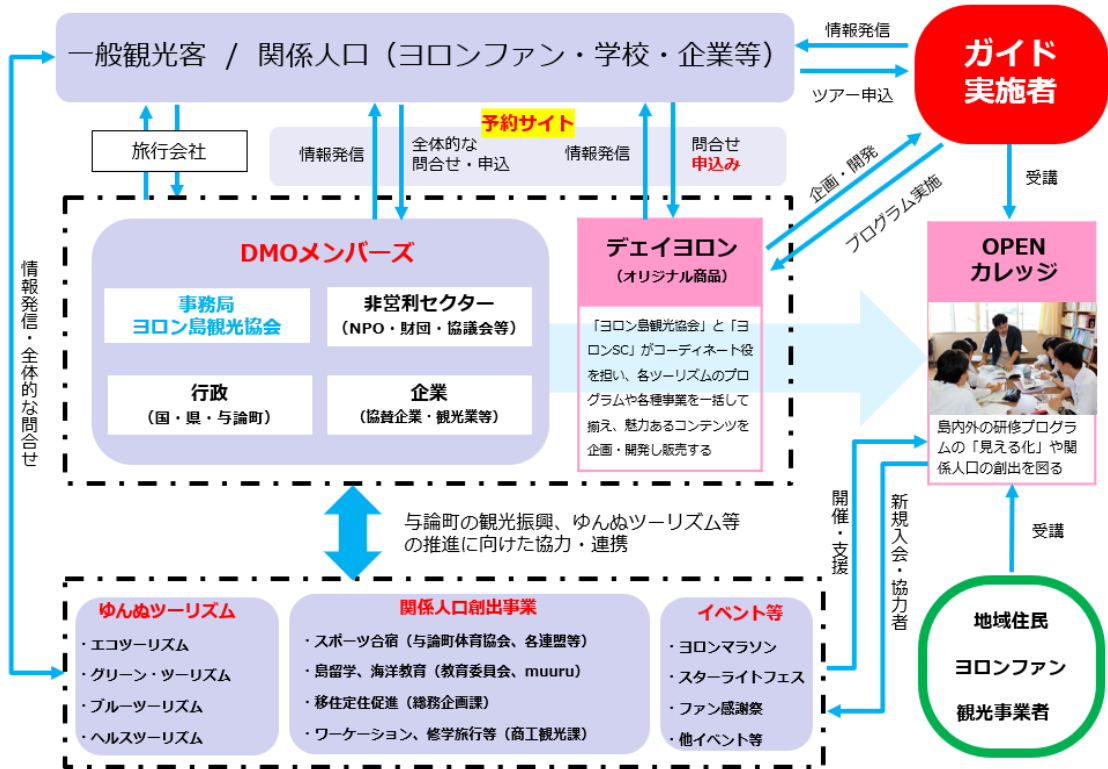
一般観光客 / 関係人口（ヨロンファン・学校・企業等）

情報発信

ツアー申込

ガイド実施者

旅行会社

予約サイト

情報発信

全体的な問合せ・申込

情報発信

問合せ
申込み

企画・開発

プログラム実施

受講

情報発信・全体的な問合せ

DMOメンバーズ

事務局
ヨロン島観光協会

非営利セクター
（NPO・財団・協議会等）

行政
（国・県・与論町）

企業
（協賛企業・観光業等）

デェイヨロン
（オリジナル商品）

「ヨロン島観光協会」と「ヨロンSC」がコーディネート役を担い、各ツーリズムのプログラムや各種事業を一括して揃え、魅力あるコンテンツを企画・開発し販売する

OPEN
カレッジ

島内外の研修プログラムの「見える化」や関係人口の創出を図る

開催・支援

新規入会・協力者

受講

与論町の観光振興、ゆんぬツーリズム等の推進に向けた協力・連携

ゆんぬツーリズム
・エコツーリズム
・グリーン・ツーリズム
・ブルーツーリズム
・ヘルスツーリズム

関係人口創出事業
・スポーツ合宿（与論町体育協会、各連盟等）
・島留学、海洋教育（教育委員会、muuru）
・移住定住促進（総務企画課）
・ワーケーション、修学旅行等（商工観光課）

イベント等
・ヨロンマラソン
・スターライトフェス
・ファン感謝祭
・他イベント等

地域住民
ヨロンファン
観光事業者